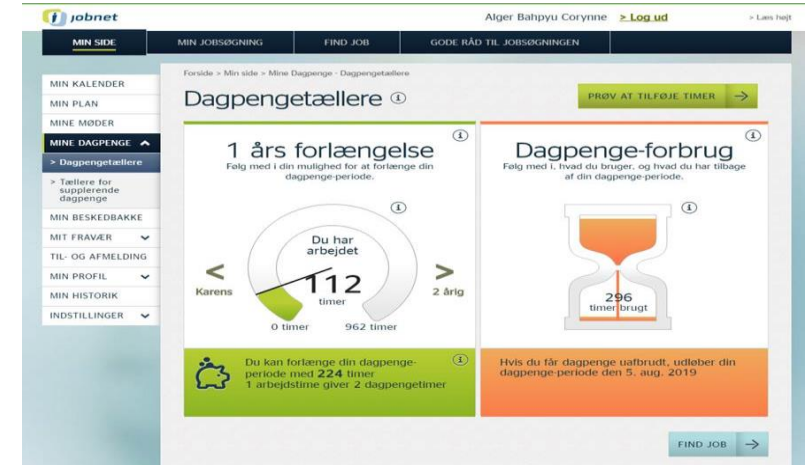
jobnet

Alger Bahpyu Corynne > Log ud > Læs højt

MIN SIDE
MIN JOBSØGNING
FIND JOB
GODE RÅD TIL JOBSØGNINGEN

MIN KALENDER
MIN PLAN
MINE MØDER
MINE DAGPENGE
> Dagpengetællere
> Tællere for supplerende dagpenge
MIN BESKEDBAKKE
MIT FRAVÆR
TIL- OG AFMELDING
MIN PROFIL
MIN HISTORIK
INDSTILLINGER

Forside > Min side > Mine Dagpenge - Dagpengetællere

Dagpengetællere

PRØV AT TILFØJE TIMER

1 års forlængelse
Følg med i din mulighed for at forlænge din dagpenge-periode.

Karens
Du har arbejdet
112
timer
2 årig
0 timer
962 timer

Du kan forlænge din dagpenge-periode med 224 timer
1 arbejdstime giver 2 dagpengetimer

Dagpenge-forbrug
Følg med i, hvad du bruger, og hvad du har tilbage af din dagpenge-periode.

296
timer brugt

Hvis du får dagpenge uafbrudt, udløber din dagpenge-periode den 5. aug. 2019

FIND JOB